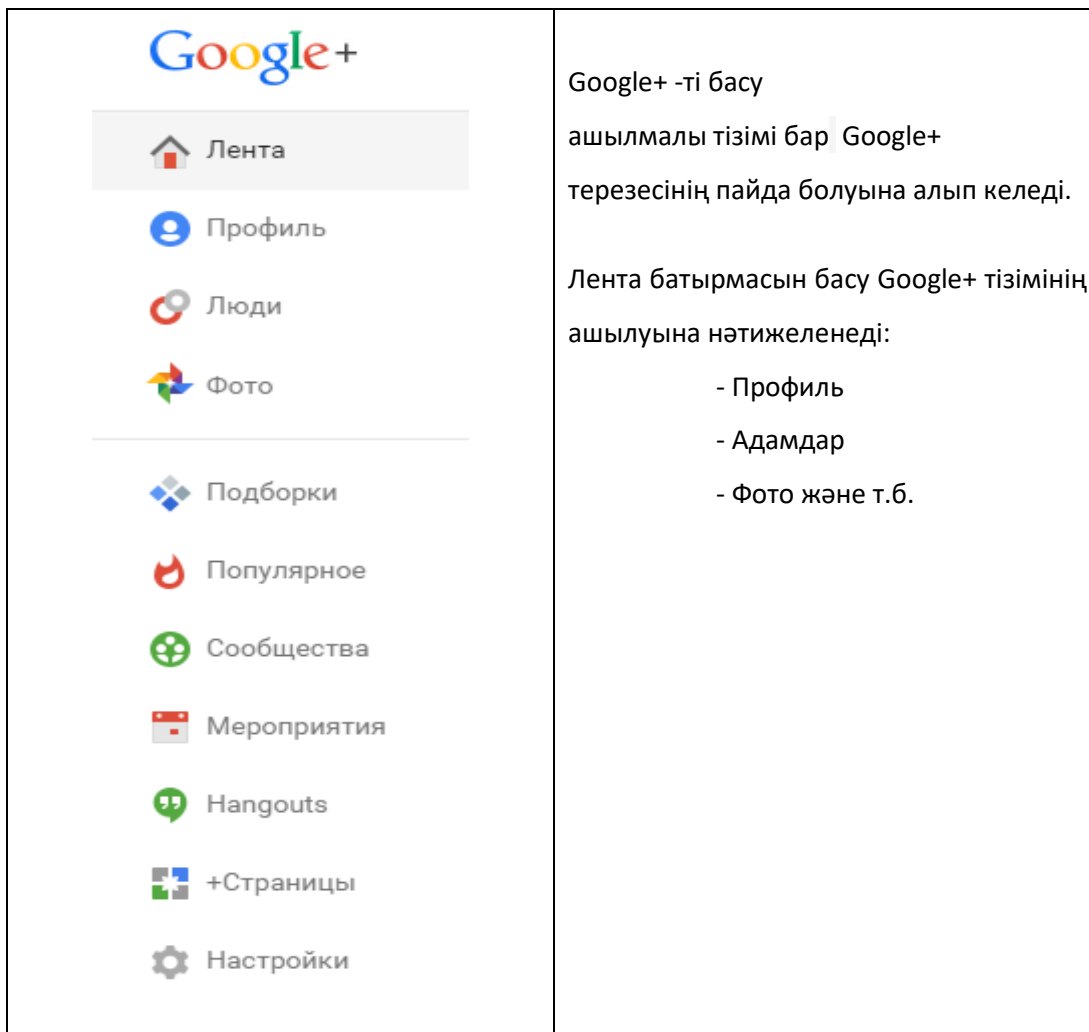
| Google+<br>Лента<br>Профиль<br>Люди<br>Фото<br>Подборки<br>Популярное<br>Сообщества<br>Мероприятия<br>Hangouts<br>+Страницы<br>Настройки | Google+ -ті басу<br>ашылмалы тізімі бар Google+<br>терезесінің пайда болуына алып келеді.<br><br>Лента батырмасын басу Google+ тізімінің<br>ашылуына нәтижеленеді:<br>- Профиль<br>- Адамдар<br>- Фото және т.б. |
|---|---|